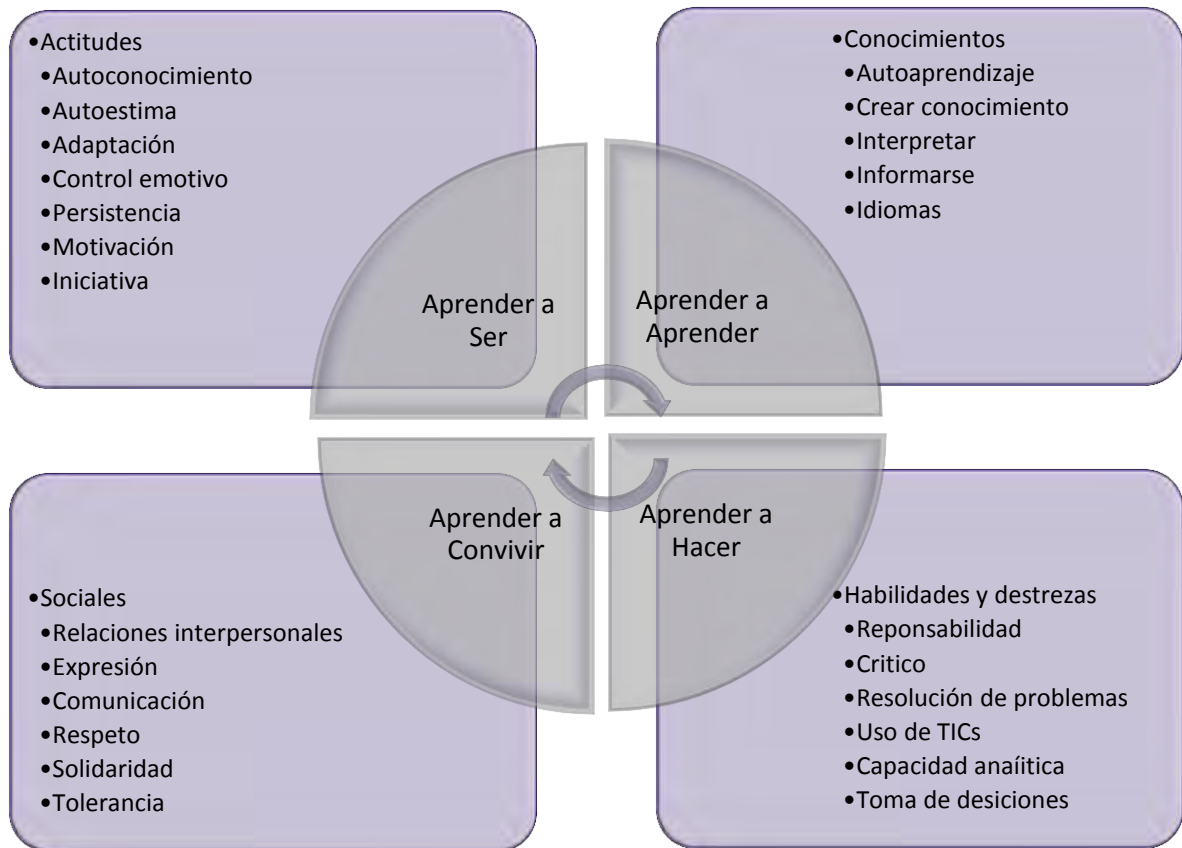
•Actitudes
•Autoconocimiento
•Autoestima
•Adaptación
•Control emotivo
•Persistencia
•Motivación
•Iniciativa

•Conocimientos
•Autoaprendizaje
•Crear conocimiento
•Interpretar
•Informarse
•Idiomas

Aprender a Ser

Aprender a Aprender

Aprender a Convivir

Aprender a Hacer

•Sociales
•Relaciones interpersonales
•Expresión
•Comunicación
•Respeto
•Solidaridad
•Tolerancia

•Habilidades y destrezas
•Reponsabilidad
•Critico
•Resolución de problemas
•Uso de TICs
•Capacidad anaíitica
•Toma de desiciones